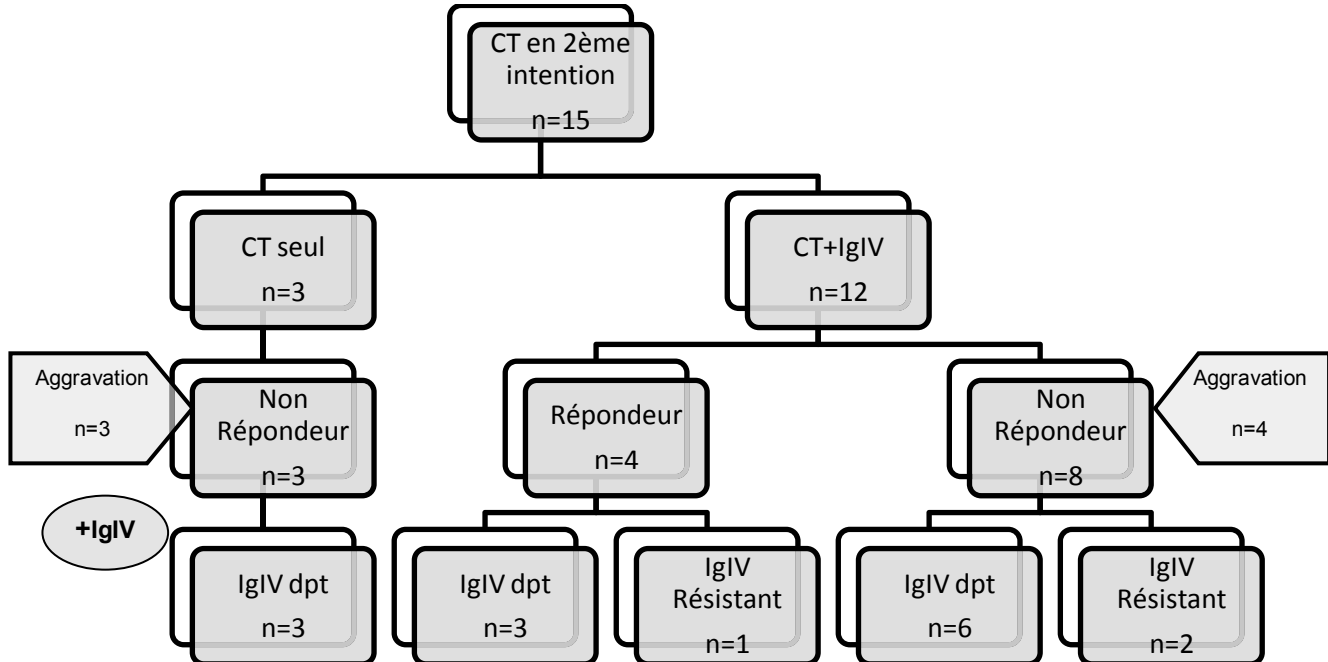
CT en 2ème intention
n=15

CT seul
n=3

CT+IgIV
n=12

Aggravation
n=3

Non Répondeur
n=3

Répondeur
n=4

Non Répondeur
n=8

Aggravation
n=4

+IgIV

IgIV dpt
n=3

IgIV dpt
n=3

IgIV Résistant
n=1

IgIV dpt
n=6

IgIV Résistant
n=2